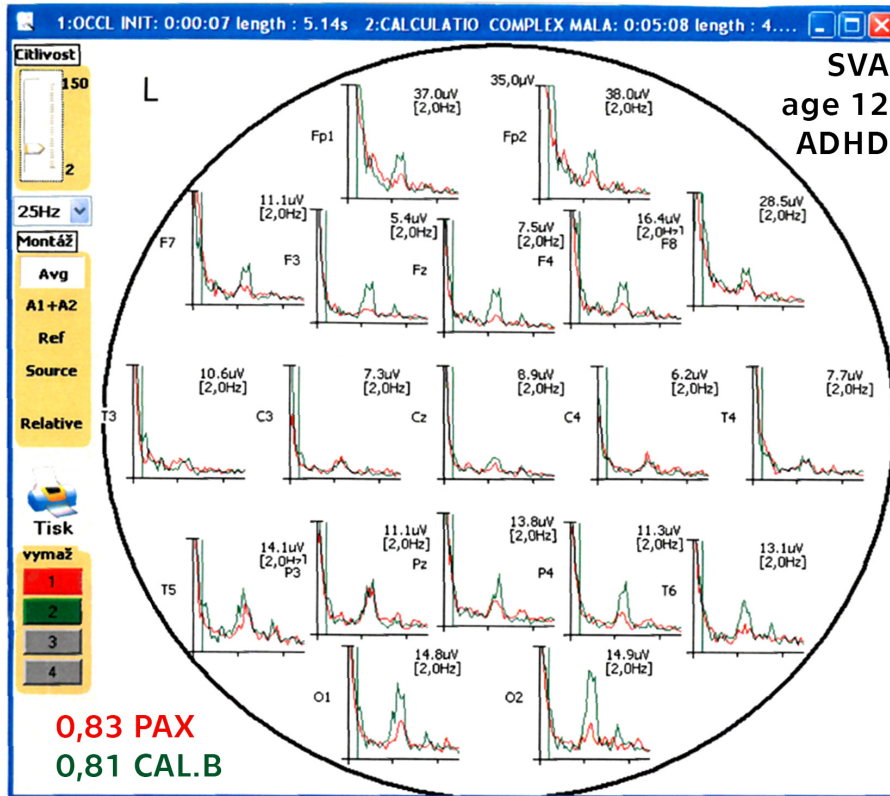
1:OCCL INIT: 0:00:07 length : 5.14s 2:CALCULATIO COMPLEX MALA: 0:05:08 length : 4....

Citlivost
150
2
25Hz
Montáž
Avg
A1+A2
Ref
Source
Relative
Tisk
vymaž
1
2
3
4

0,83 PAX
0,81 CAL.B

L

SVA
age 12
ADHD

Fp1 37.0uV [2,0Hz]
35,0uV
Fp2 38.0uV [2,0Hz]
F7 11.1uV [2,0Hz]
F3 5.4uV [2,0Hz]
Fz 7.5uV [2,0Hz]
F4 16.4uV [2,0Hz]
F8 28.5uV [2,0Hz]
T3 10.6uV [2,0Hz]
C3 7.3uV [2,0Hz]
Cz 8.9uV [2,0Hz]
C4 6.2uV [2,0Hz]
T4 7.7uV [2,0Hz]
T5 14.1uV [2,0Hz]
P3 11.1uV [2,0Hz]
Pz 13.8uV [2,0Hz]
P4 11.3uV [2,0Hz]
T6 13.1uV [2,0Hz]
O1 14.8uV [2,0Hz]
O2 14.9uV [2,0Hz]